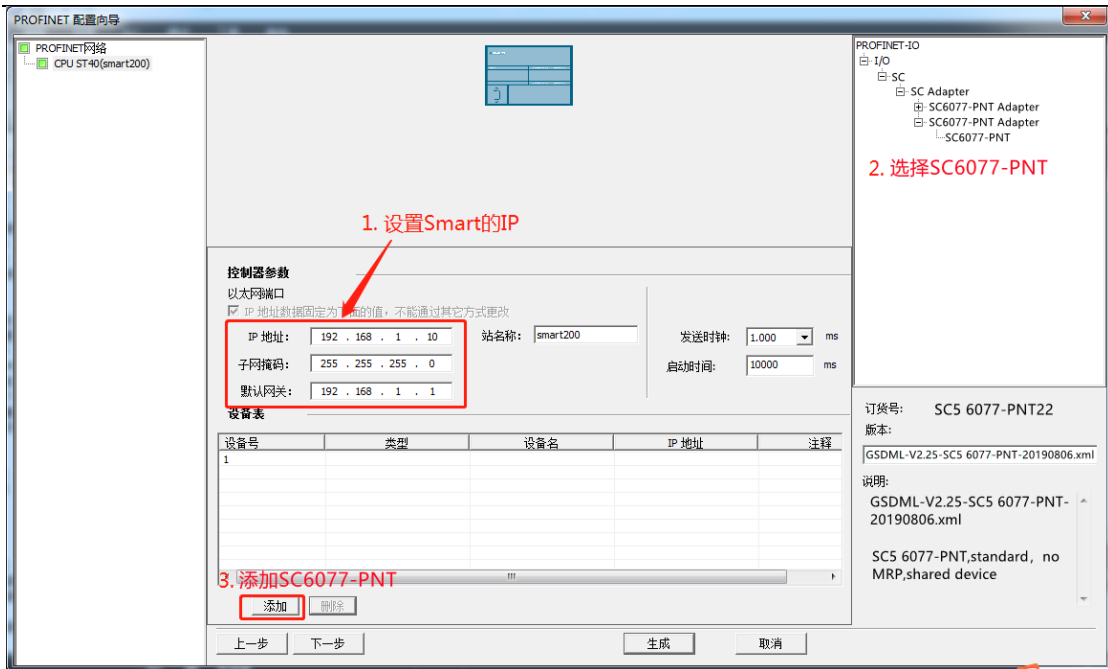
PROFINET 配置向导

PROFINET网络
CPU ST40(smart200)

PROFINET-IO
I/O
SC
SC Adapter
SC6077-PNT Adapter
SC6077-PNT Adapter
SC6077-PNT

2. 选择SC6077-PNT

1. 设置Smart的IP

控制器参数
以太网端口
IP 地址数据固定为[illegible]面的值，不能通过其它方式更改

| IP 地址: | 192 . 168 . 1 . 10 |
|---|---|
| 子网掩码: | 255 . 255 . 255 . 0 |
| 默认网关: | 192 . 168 . 1 . 1 |

站名称: smart200
发送时钟: 1.000 ms
启动时间: 10000 ms

订货号: SC5 6077-PNT22
版本:
GSDML-V2.25-SC5 6077-PNT-20190806.xml
说明:
GSDML-V2.25-SC5 6077-PNT-20190806.xml

SC5 6077-PNT,standard，no MRP,shared device

设备表

| 设备号 | 类型 | 设备名 | IP 地址 | 注释 |
|---|---|---|---|---|
| 1 | | | | |

3. 添加SC6077-PNT

添加 删除

上一步 下一步 生成 取消